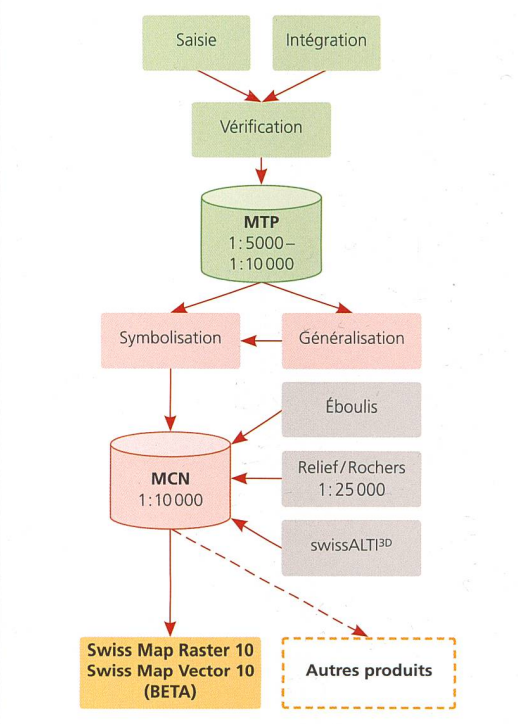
Saisie

Intégration

Vérification

MTP
1:5000 –
1:10 000

Symbolisation

Généralisation

Éboulis

MCN
1:10 000

Relief/Rochers
1:25 000

swissALTI$^{3D}$

Swiss Map Raster 10
Swiss Map Vector 10
(BETA)

Autres produits